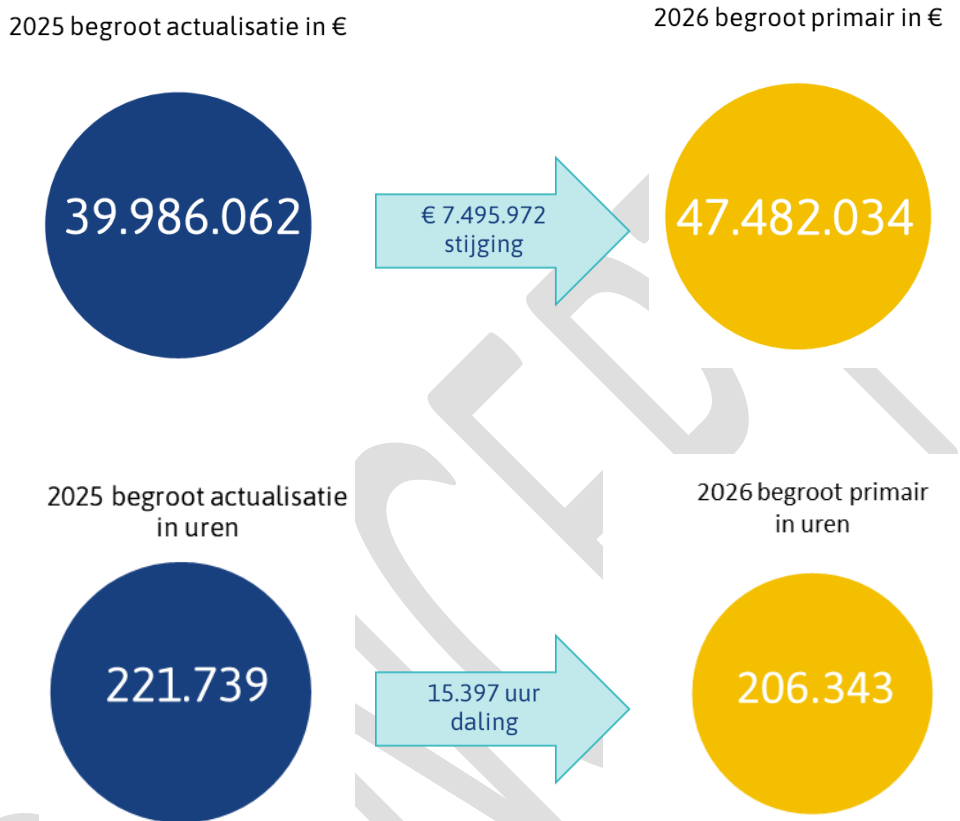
2025 begroot actualisatie in €

2026 begroot primair in €

39.986.062

€ 7.495.972 stijging

47.482.034

2025 begroot actualisatie in uren

2026 begroot primair in uren

221.739

15.397 uur daling

206.343